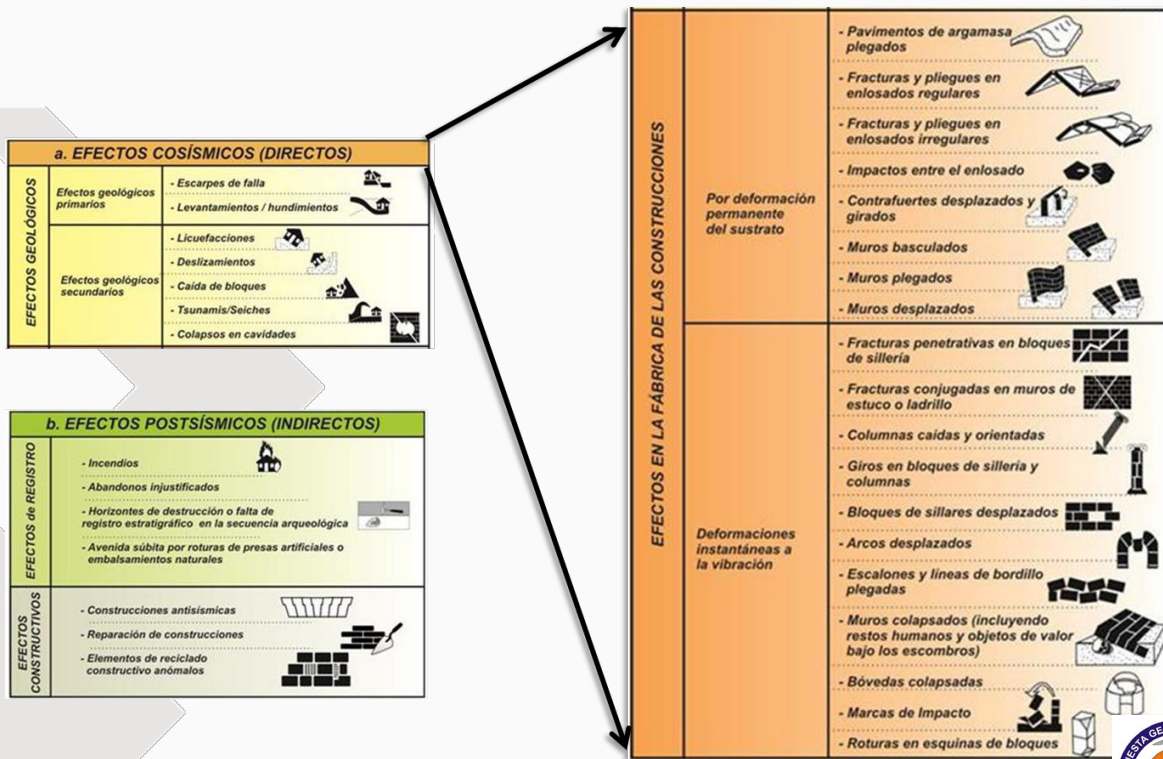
a. EFECTOS COSÍSMICOS (DIRECTOS)

EFECTOS GEOLÓGICOS

Efectos geológicos primarios
- Escarpes de falla
- Levantamientos / hundimientos

Efectos geológicos secundarios
- Licuefacciones
- Deslizamientos
- Caída de bloques
- Tsunamis/Seiches
- Colapsos en cavidades

b. EFECTOS POSTSÍSMICOS (INDIRECTOS)

EFECTOS de REGISTRO
- Incendios
- Abandonos injustificados
- Horizontes de destrucción o falta de registro estratigráfico en la secuencia arqueológica
- Avenida súbita por roturas de presas artificiales o embalsamientos naturales

EFECTOS CONSTRUCTIVOS
- Construcciones antisísmicas
- Reparación de construcciones
- Elementos de reciclado constructivo anómalos

EFECTOS EN LA FÁBRICA DE LAS CONSTRUCCIONES

Por deformación permanente del sustrato
- Pavimentos de argamasa plegados
- Fracturas y pliegues en enlosados regulares
- Fracturas y pliegues en enlosados irregulares
- Impactos entre el enlosado
- Contrafuertes desplazados y girados
- Muros basculados
- Muros plegados
- Muros desplazados

Deformaciones instantáneas a la vibración
- Fracturas penetrativas en bloques de sillería
- Fracturas conjugadas en muros de estuco o ladrillo
- Columnas caídas y orientadas
- Giros en bloques de sillería y columnas
- Bloques de sillares desplazados
- Arcos desplazados
- Escalones y líneas de bordillo plegadas
- Muros colapsados (incluyendo restos humanos y objetos de valor bajo los escombros)
- Bóvedas colapsadas
- Marcas de Impacto
- Roturas en esquinas de bloques